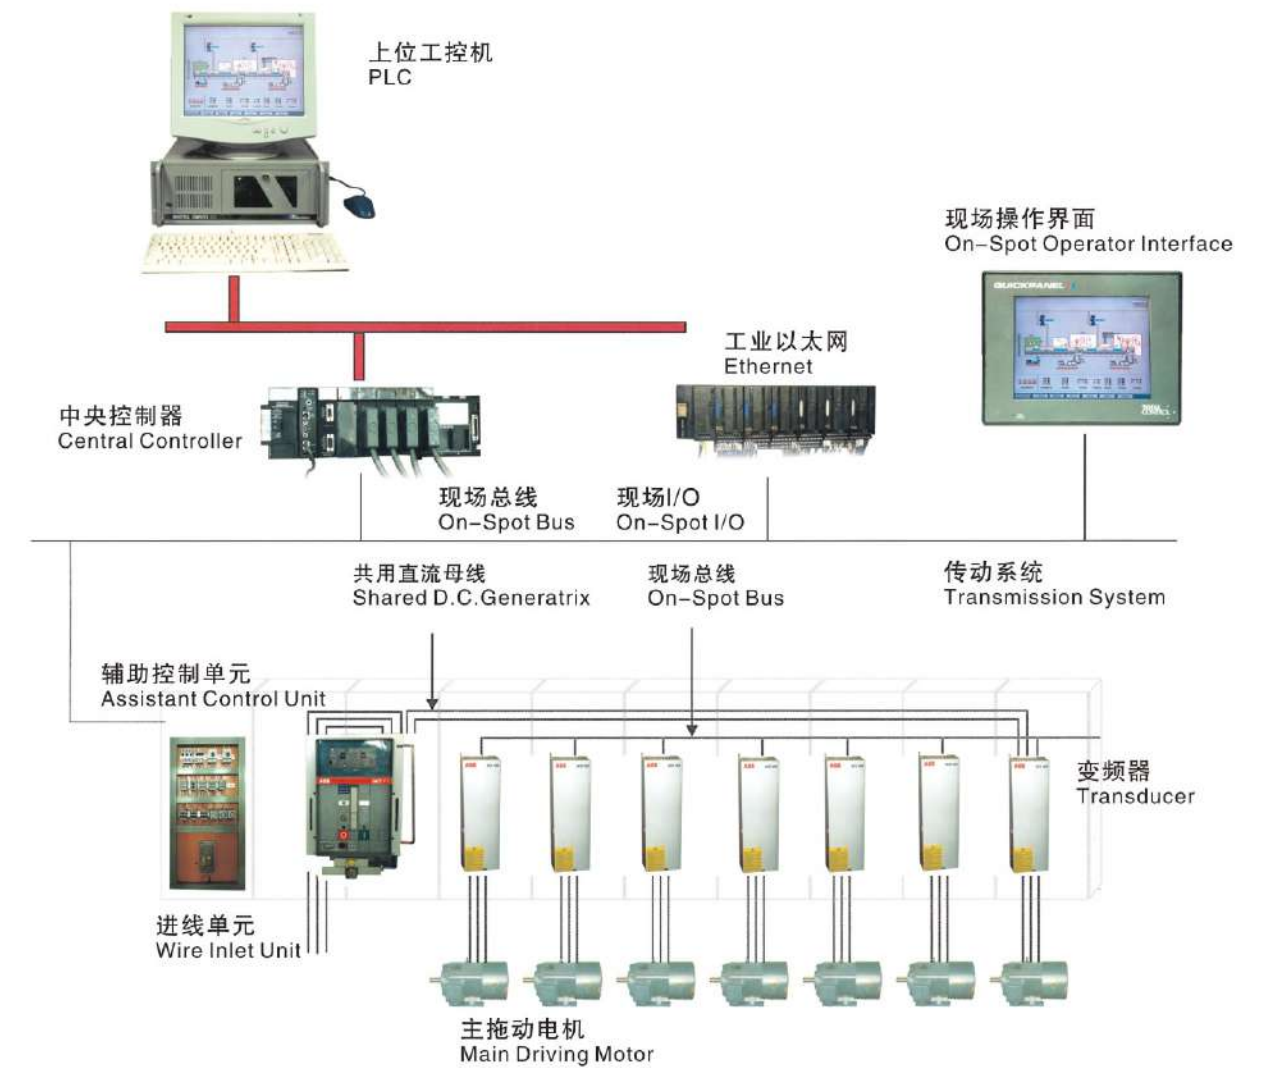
上位工控机
PLC

现场操作界面
On-Spot Operator Interface

工业以太网
Ethernet

中央控制器
Central Controller

现场总线
On-Spot Bus

现场I/O
On-Spot I/O

共用直流母线
Shared D.C.Generatrix

现场总线
On-Spot Bus

传动系统
Transmission System

辅助控制单元
Assistant Control Unit

变频器
Transducer

进线单元
Wire Inlet Unit

主拖动电机
Main Driving Motor